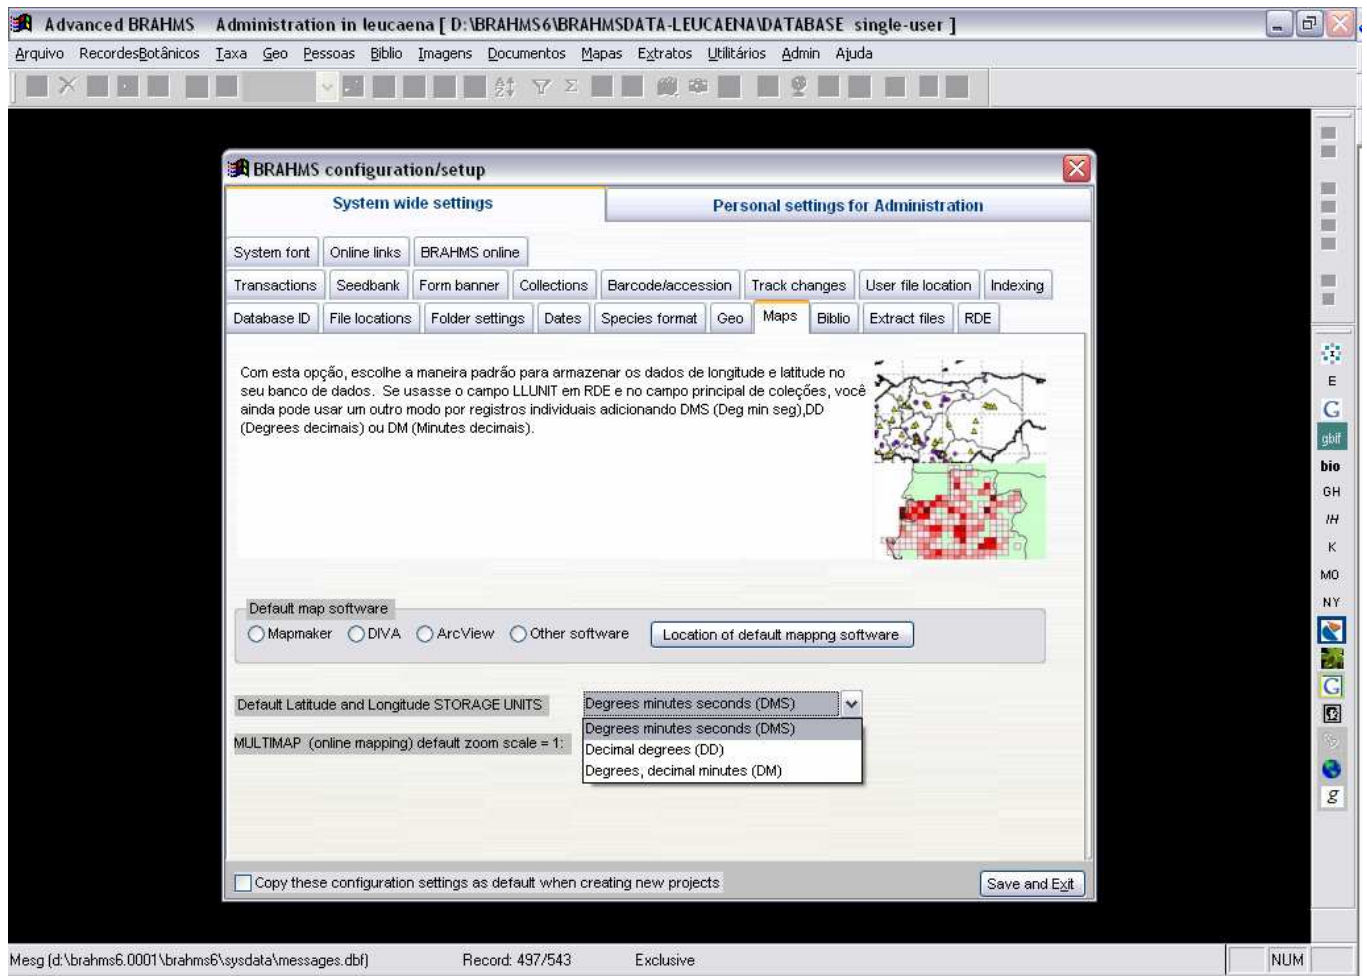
Advanced BRAHMS Administration in leucaena [ D:\BRAHMS6\BRAHMSDATA-LEUCAENA\DATABASE single-user ]

Arquivo RecordesBotânicos Taxa Geo Pessoas Biblio Imagens Documentos Mapas Extratos Utilitários Admin Ajuda

BRAHMS configuration/setup

System wide settings

Personal settings for Administration

System font | Online links | BRAHMS online

Transactions | Seedbank | Form banner | Collections | Barcode/accession | Track changes | User file location | Indexing

Database ID | File locations | Folder settings | Dates | Species format | Geo | Maps | Biblio | Extract files | RDE

Com esta opção, escolhe a maneira padrão para armazenar os dados de longitude e latitude no seu banco de dados. Se usasse o campo LLUNIT em RDE e no campo principal de coleções, você ainda pode usar um outro modo por registros individuais adicionando DMS (Deg min seg),DD (Degrees decimais) ou DM (Minutes decimais).

Default map software

Mapmaker DIVA ArcView Other software Location of default mappng software

Default Latitude and Longitude STORAGE UNITS

Degrees minutes seconds (DMS)

Degrees minutes seconds (DMS)
Decimal degrees (DD)
Degrees, decimal minutes (DM)

MULTIMAP (online mapping) default zoom scale = 1:

Copy these configuration settings as default when creating new projects

Save and Exit

E
G
gbif
bio
GH
IH
K
MO
NY
G
g

Mesg (d:\brahms6.0001\brahms6\sysdata\messages.dbf) Record: 497/543 Exclusive NUM